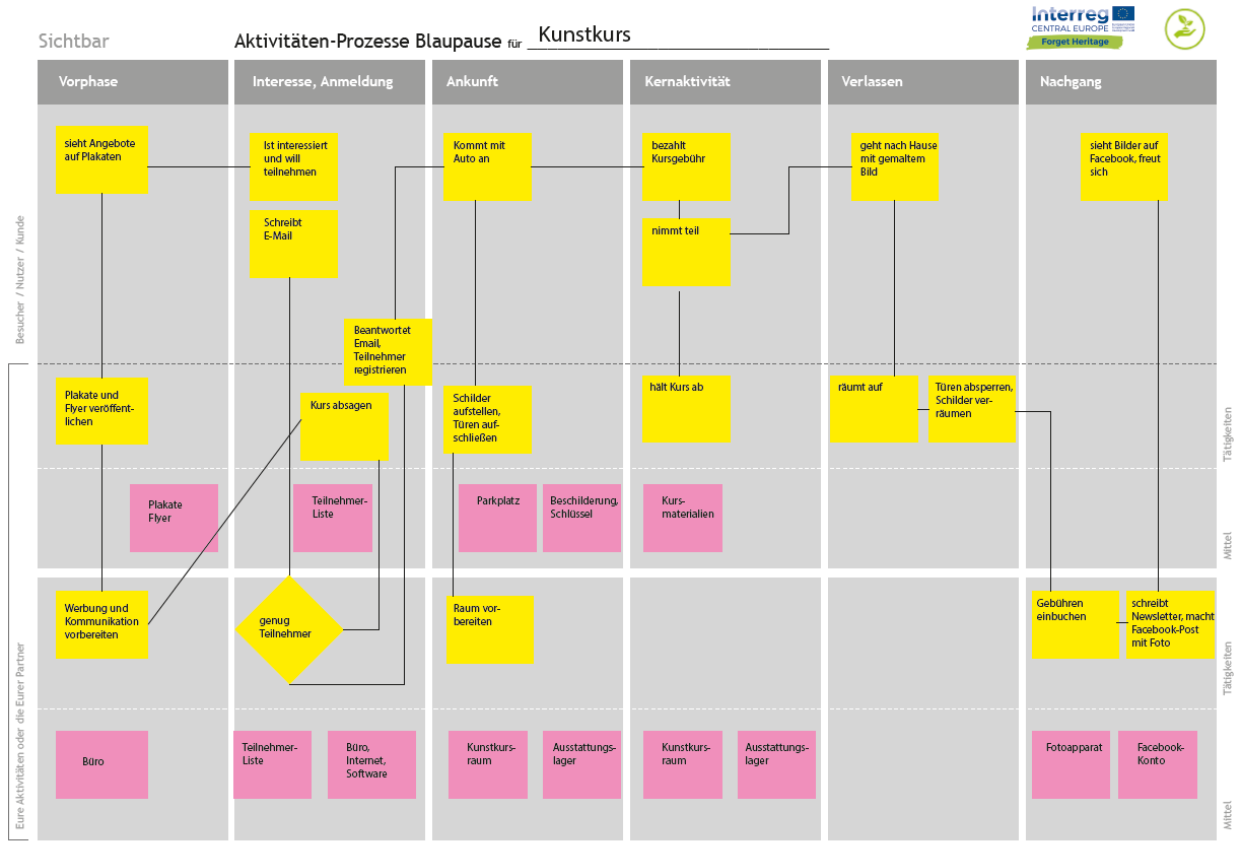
Sichtbar

Aktivitäten-Prozesse Blaupause für Kunstkurs

Interreg CENTRAL EUROPE Forget Heritage

Vorphase

Interesse, Anmeldung

Ankunft

Kernaktivität

Verlassen

Nachgang

Besucher / Nutzer / Kunde

sieht Angebote auf Plakaten

Ist interessiert und will teilnehmen

Schreibt E-Mail

Beantwortet Email, Teilnehmer registrieren

Kommt mit Auto an

bezahlt Kursgebühr

nimmt teil

geht nach Hause mit gemaltem Bild

sieht Bilder auf Facebook, freut sich

Plakate und Flyer veröffentlichen

Kurs absagen

Schilder aufstellen, Türen aufschließen

hält Kurs ab

räumt auf

Türen absperren, Schilder verräumen

Tätigkeiten

Plakate Flyer

Teilnehmer-Liste

Parkplatz

Beschilderung, Schlüssel

Kursmaterialien

Mittel

Eure Aktivitäten oder die Eurer Partner

Werbung und Kommunikation vorbereiten

genug Teilnehmer

Raum vorbereiten

Gebühren einbuchen

schreibt Newsletter, macht Facebook-Post mit Foto

Tätigkeiten

Büro

Teilnehmer-Liste

Büro, Internet, Software

Kunstkursraum

Ausstattungslager

Kunstkursraum

Ausstattungslager

Fotoapparat

Facebook-Konto

Mittel